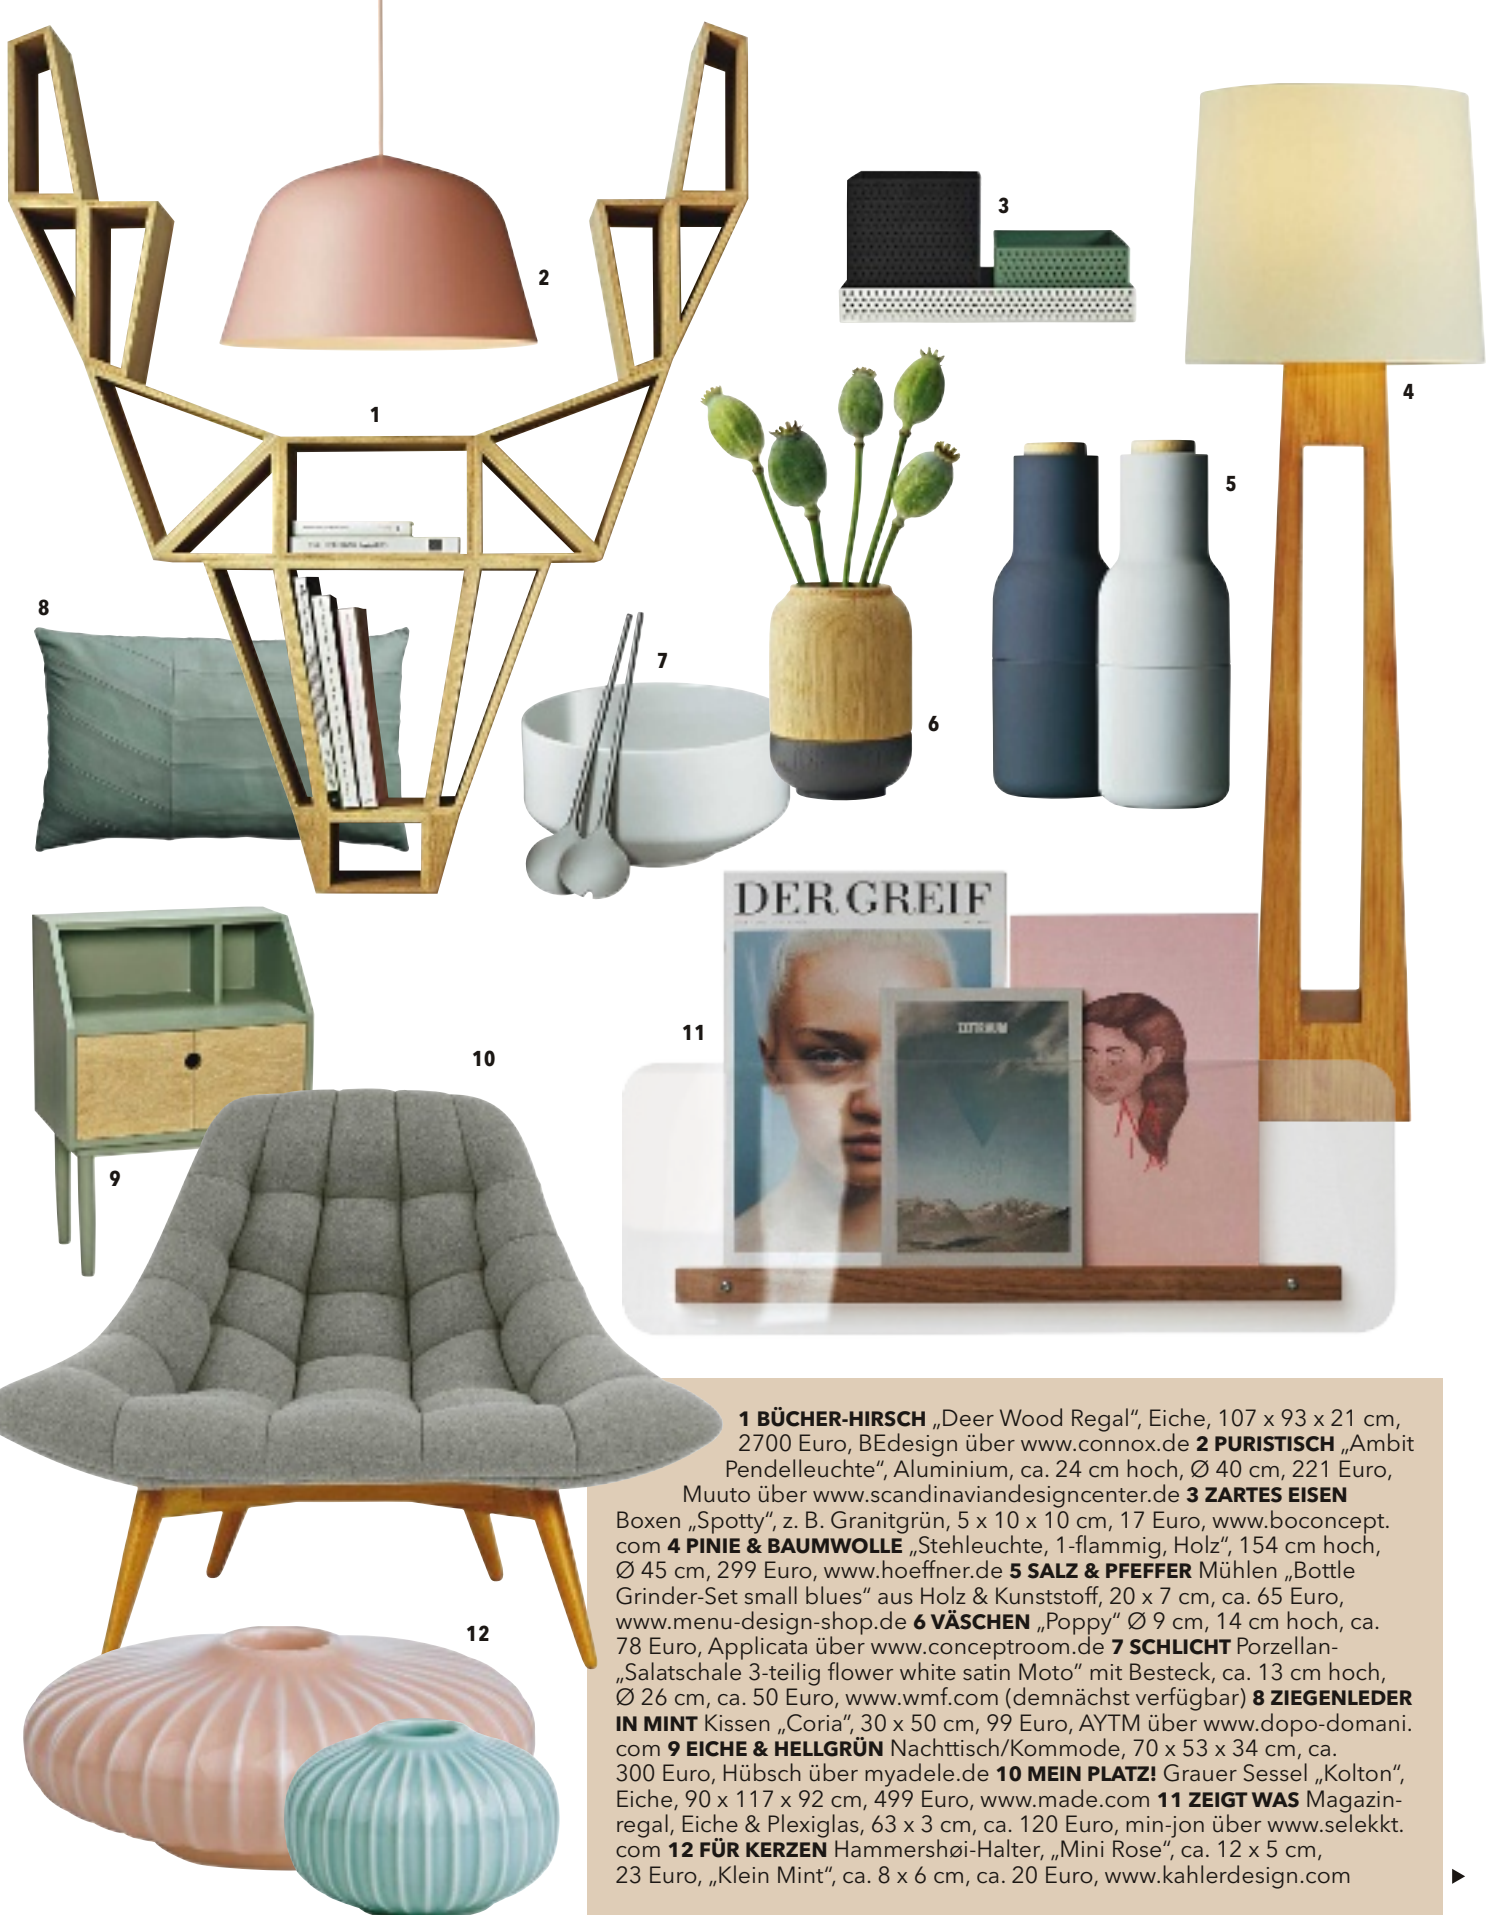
2

3

1

4

5

8

7

6

DER GREIF

11

10

9

12

**1 BÜCHER-HIRSCH** „Deer Wood Regal“, Eiche, 107 x 93 x 21 cm, 2700 Euro, BEdesign über www.connox.de **2 PURISTISCH** „Ambit Pendelleuchte“, Aluminium, ca. 24 cm hoch, Ø 40 cm, 221 Euro, Muuto über www.scandinaviandesigncenter.de **3 ZARTES EISEN** Boxen „Spotty“, z. B. Granitgrün, 5 x 10 x 10 cm, 17 Euro, www.boconcept.com **4 PINIE & BAUMWOLLE** „Stehleuchte, 1-flammig, Holz“, 154 cm hoch, Ø 45 cm, 299 Euro, www.hoeffner.de **5 SALZ & PFEFFER** Mühlen „Bottle Grinder-Set small blues“ aus Holz & Kunststoff, 20 x 7 cm, ca. 65 Euro, www.menu-design-shop.de **6 VÄSCHEN** „Poppy“ Ø 9 cm, 14 cm hoch, ca. 78 Euro, Applicata über www.conceptroom.de **7 SCHLICHT** Porzellan-„Salatschale 3-teilig flower white satin Moto“ mit Besteck, ca. 13 cm hoch, Ø 26 cm, ca. 50 Euro, www.wmf.com (demnächst verfügbar) **8 ZIEGENLEDER IN MINT** Kissen „Coria“, 30 x 50 cm, 99 Euro, AYTM über www.dopo-domani.com **9 EICHE & HELLGRÜN** Nachttisch/Kommode, 70 x 53 x 34 cm, ca. 300 Euro, Hübsch über myadele.de **10 MEIN PLATZ!** Grauer Sessel „Kolton“, Eiche, 90 x 117 x 92 cm, 499 Euro, www.made.com **11 ZEIGT WAS** Magazinregal, Eiche & Plexiglas, 63 x 3 cm, ca. 120 Euro, min-jon über www.selekkt.com **12 FÜR KERZEN** Hammershøi-Halter, „Mini Rose“, ca. 12 x 5 cm, 23 Euro, „Klein Mint“, ca. 8 x 6 cm, ca. 20 Euro, www.kahlerdesign.com